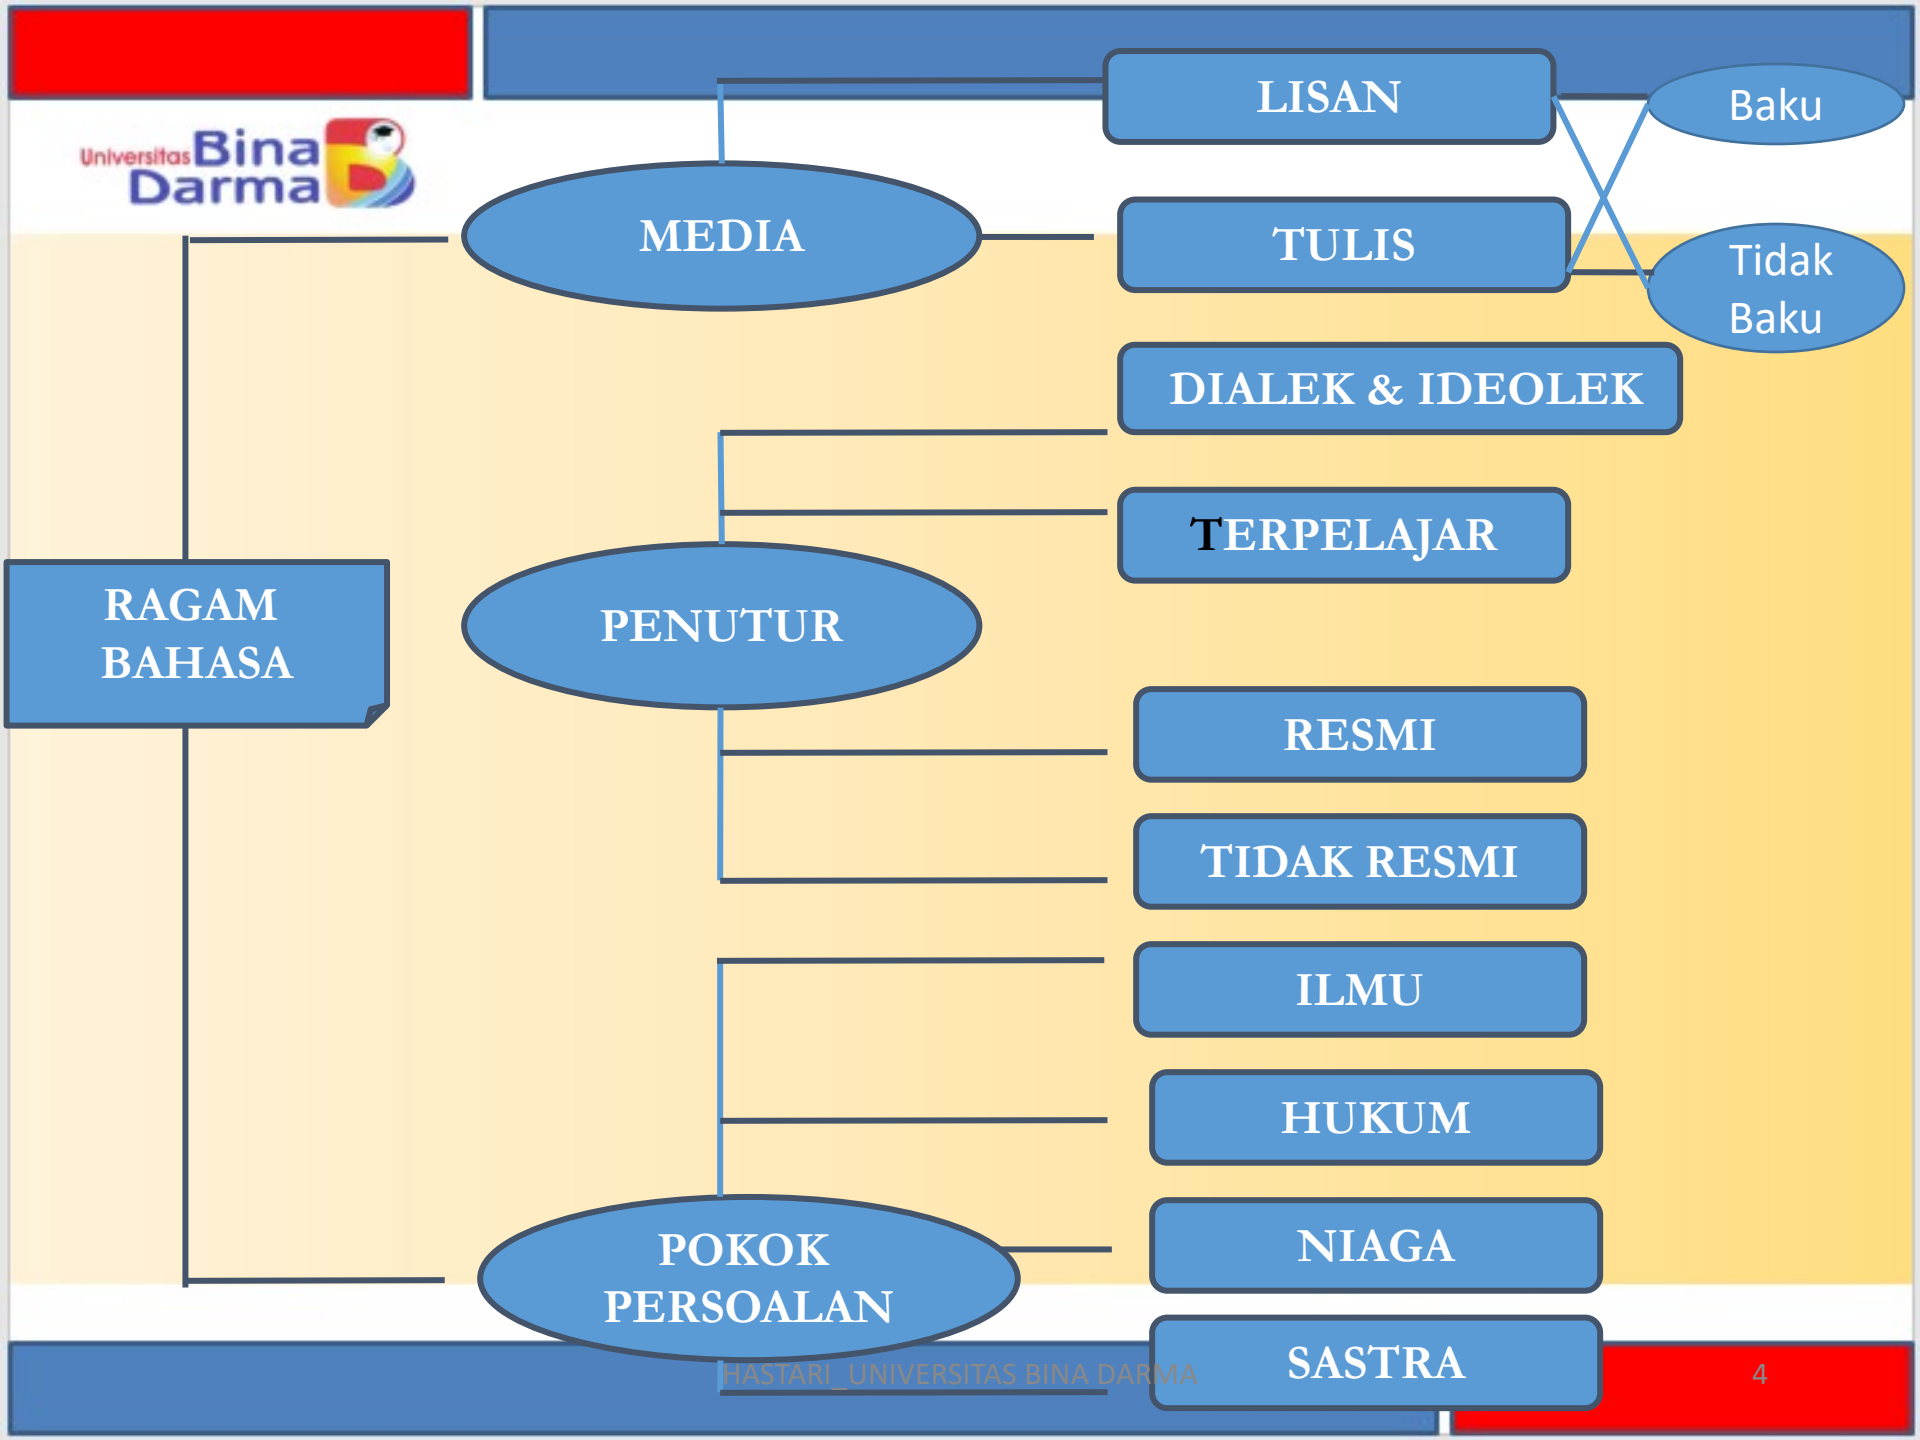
Universitas Bina Darma

LISAN

Baku

MEDIA

TULIS

Tidak Baku

DIALEK & IDEOLEK

TERPELAJAR

RAGAM BAHASA

PENUTUR

RESMI

TIDAK RESMI

ILMU

HUKUM

POKOK PERSOALAN

NIAGA

SASTRA

HASTARI_UNIVERSITAS BINA DARMA

4